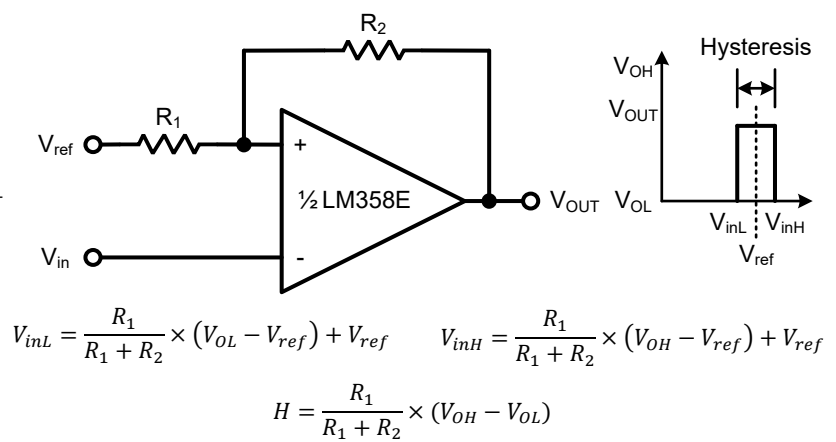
R$_2$

R$_1$

V$_{ref}$

+

½ LM358E

V$_{OUT}$

V$_{in}$

-

Hysteresis

V$_{OH}$

V$_{OUT}$

V$_{OL}$

V$_{inL}$

V$_{inH}$

V$_{ref}$

$V_{inL} = \frac{R_1}{R_1 + R_2} \times (V_{OL} - V_{ref}) + V_{ref}$ $V_{inH} = \frac{R_1}{R_1 + R_2} \times (V_{OH} - V_{ref}) + V_{ref}$

$H = \frac{R_1}{R_1 + R_2} \times (V_{OH} - V_{OL})$